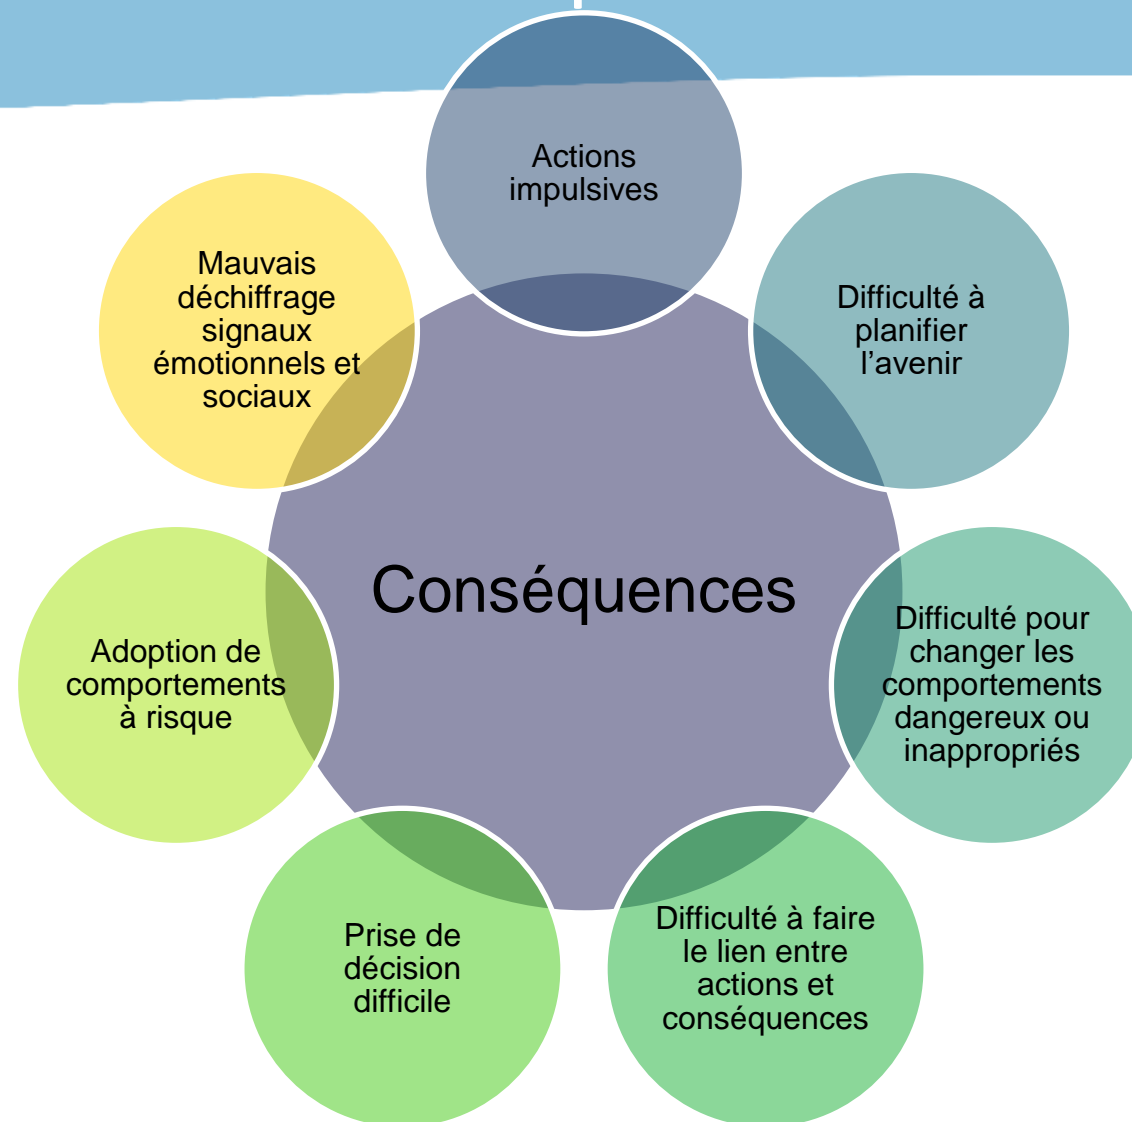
Conséquences

Actions impulsives

Difficulté à planifier l'avenir

Difficulté pour changer les comportements dangereux ou inappropriés

Difficulté à faire le lien entre actions et conséquences

Prise de décision difficile

Adoption de comportements à risque

Mauvais déchiffrage signaux émotionnels et sociaux